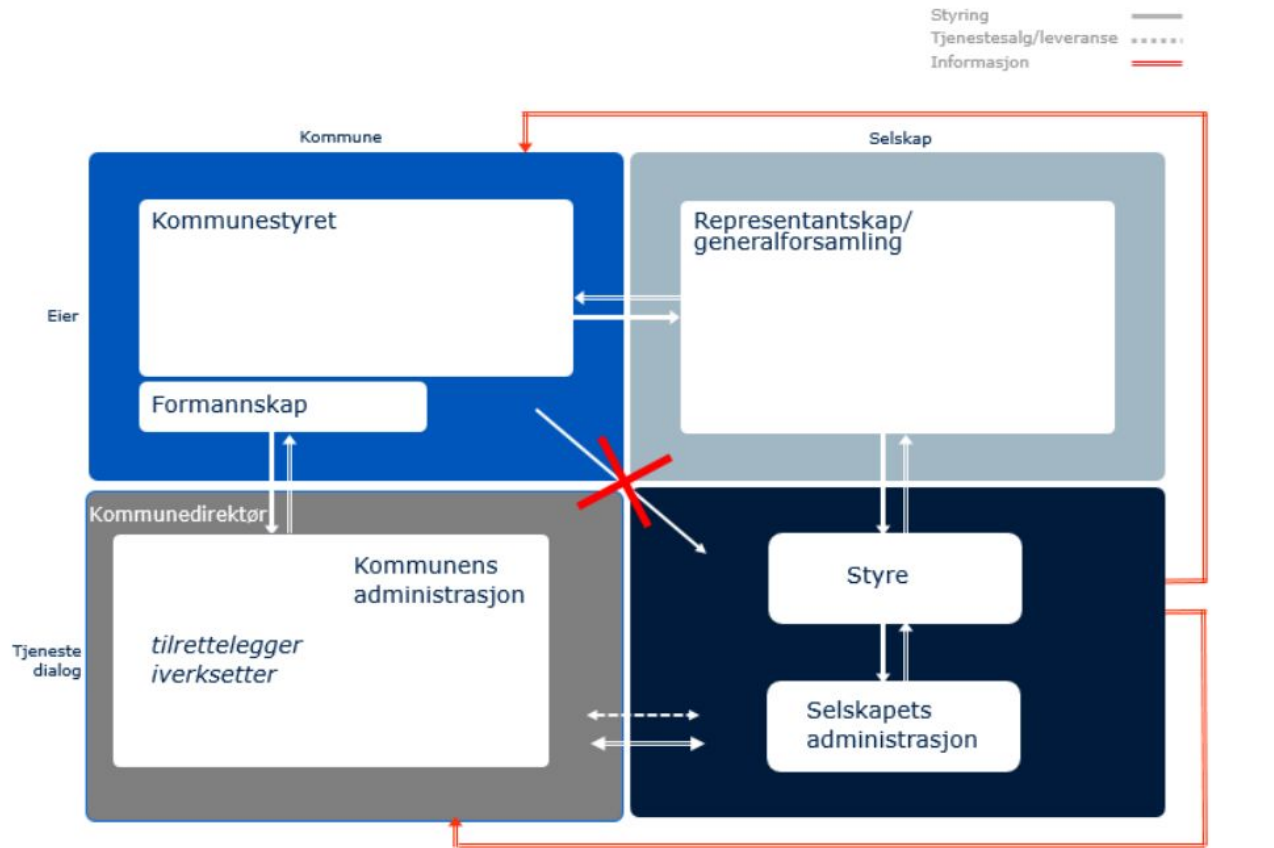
Styring
Tjenestesalg/leveranse
Informasjon

Kommune

Selskap

Eier

Kommunestyret

Formannskap

Representantskap/ generalforsamling

Kommunedirektør

Kommunens administrasjon

tilrettelegger iverksetter

Tjeneste dialog

Styre

Selskapets administrasjon